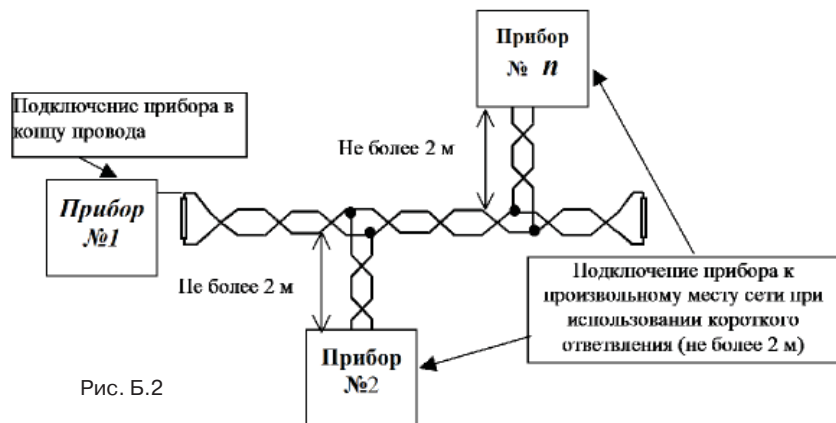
Прибор
№ $n$

Подключение прибора в концу провода

Не более 2 м

Прибор
№1

Не более 2 м

Подключение прибора к произвольному месту сети при использовании короткого ответвления (не более 2 м)

Прибор
№2

Рис. Б.2